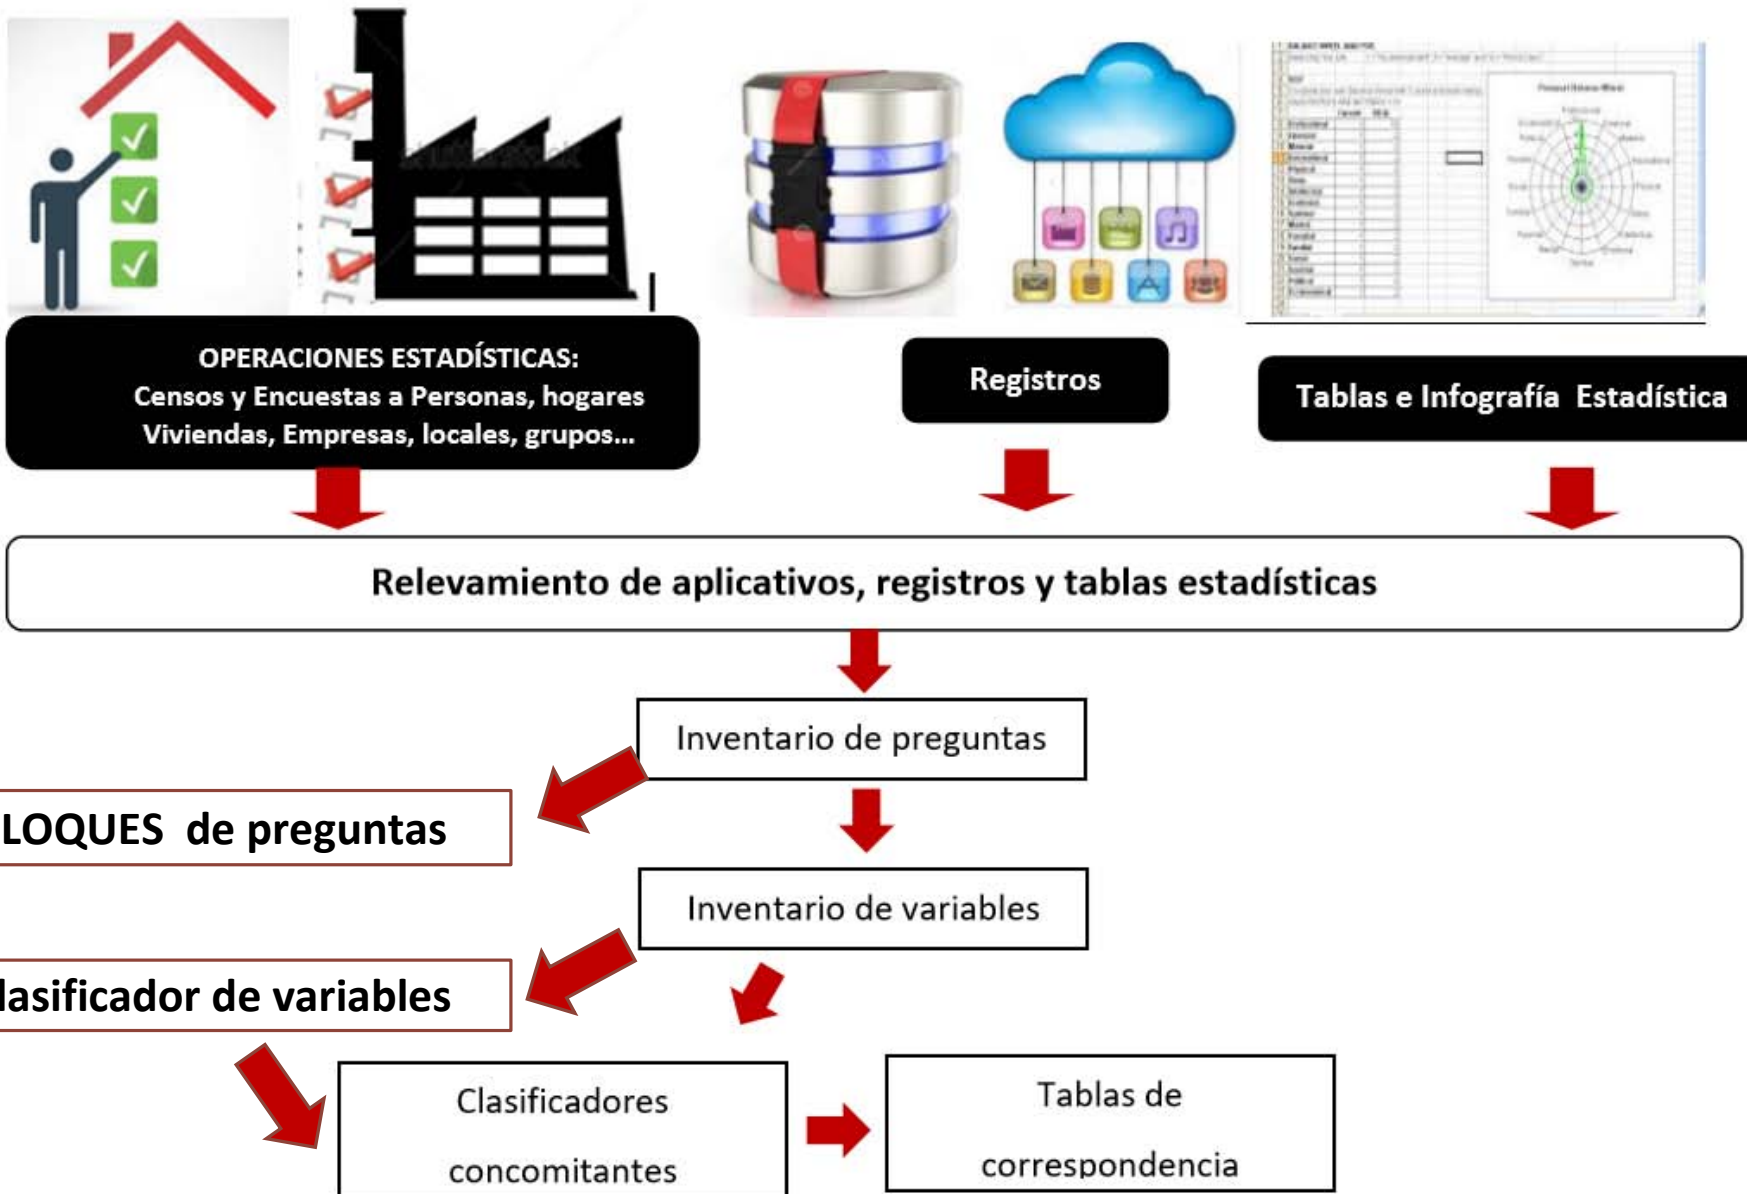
OPERACIONES ESTADÍSTICAS:
Censos y Encuestas a Personas, hogares Viviendas, Empresas, locales, grupos...

Registros

Tablas e Infografía Estadística

Relevamiento de aplicativos, registros y tablas estadísticas

Inventario de preguntas

LOQUES de preguntas

Inventario de variables

lasificador de variables

Clasificadores concomitantes

Tablas de correspondencia